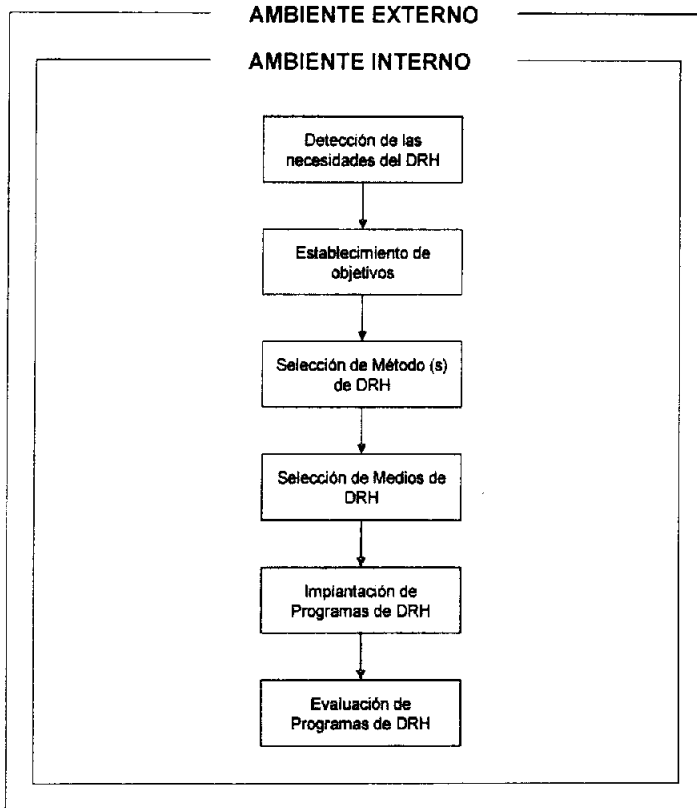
AMBIENTE EXTERNO

AMBIENTE INTERNO

Detección de las necesidades del DRH

Establecimiento de objetivos

Selección de Método (s) de DRH

Selección de Medios de DRH

Implantación de Programas de DRH

Evaluación de Programas de DRH